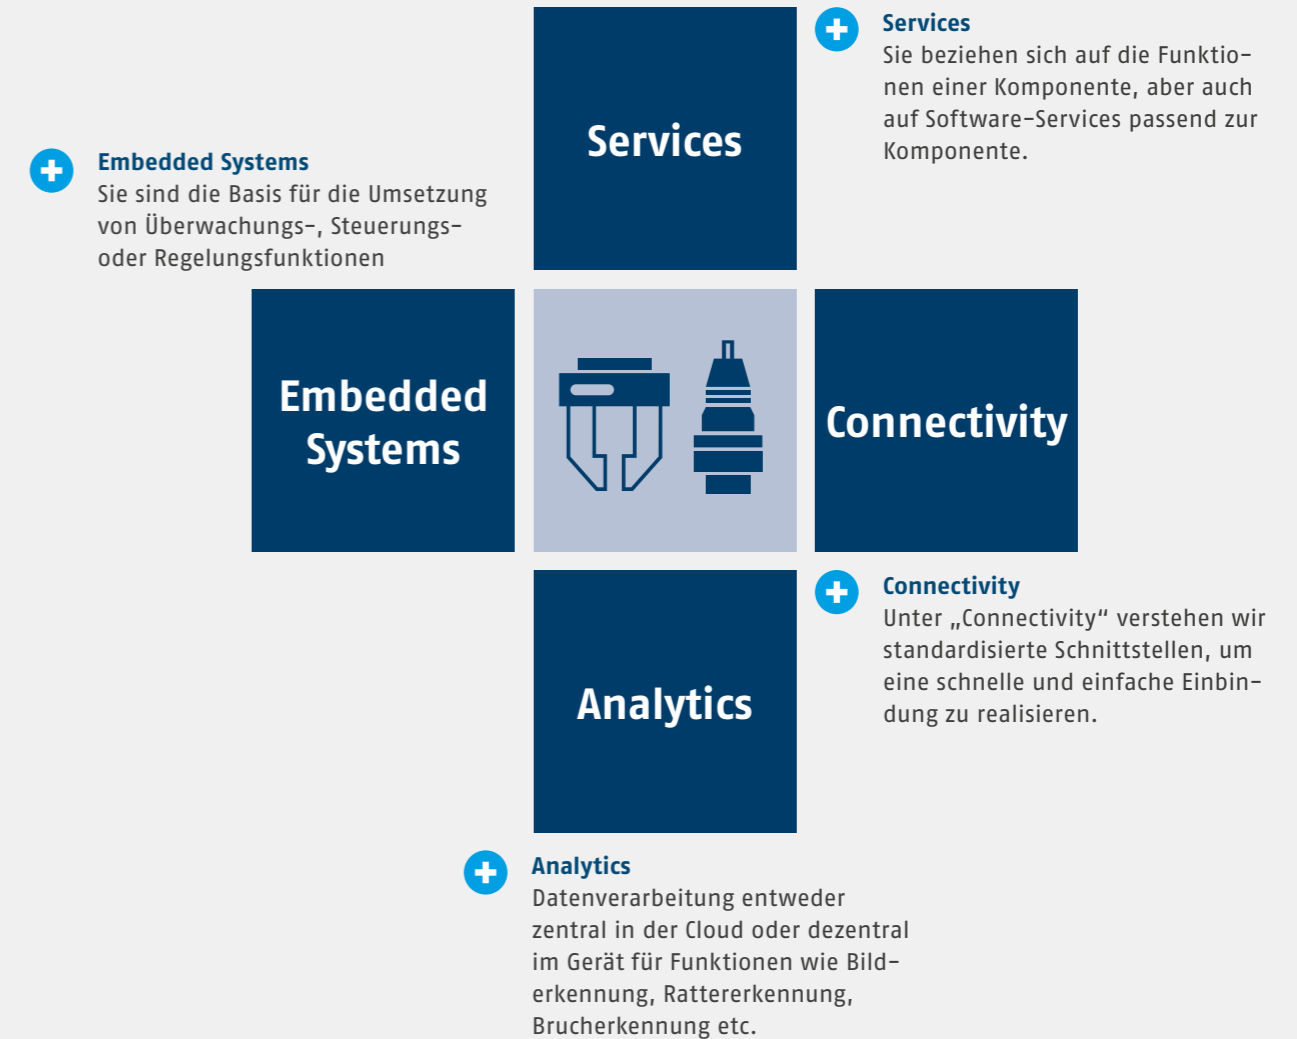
Services

Services
Sie beziehen sich auf die Funktionen einer Komponente, aber auch auf Software-Services passend zur Komponente.

Embedded Systems
Sie sind die Basis für die Umsetzung von Überwachungs-, Steuerungs- oder Regelungsfunktionen

Embedded Systems

Connectivity

Connectivity
Unter „Connectivity“ verstehen wir standardisierte Schnittstellen, um eine schnelle und einfache Einbindung zu realisieren.

Analytics

Analytics
Datenverarbeitung entweder zentral in der Cloud oder dezentral im Gerät für Funktionen wie Bilderkennung, Rattererkennung, Brucherkennung etc.